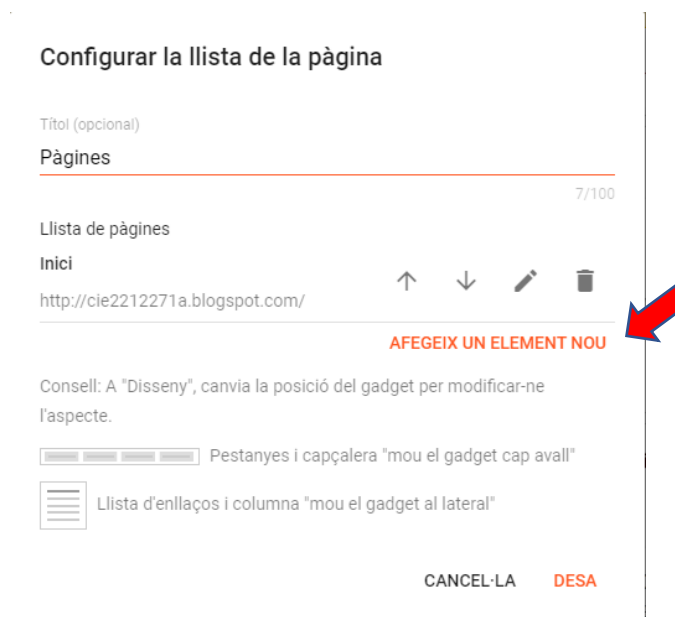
Configurar la llista de la pàgina

Títol (opcional)

Pàgines

7/100

Llista de pàgines

Inici

http://cie2212271a.blogspot.com/

AFEGEIX UN ELEMENT NOU

Consell: A "Disseny", canvia la posició del gadget per modificar-ne l'aspecte.

Pestanyes i capçalera "mou el gadget cap avall"

Llista d'enllaços i columna "mou el gadget al lateral"

CANCEL·LA

DESA